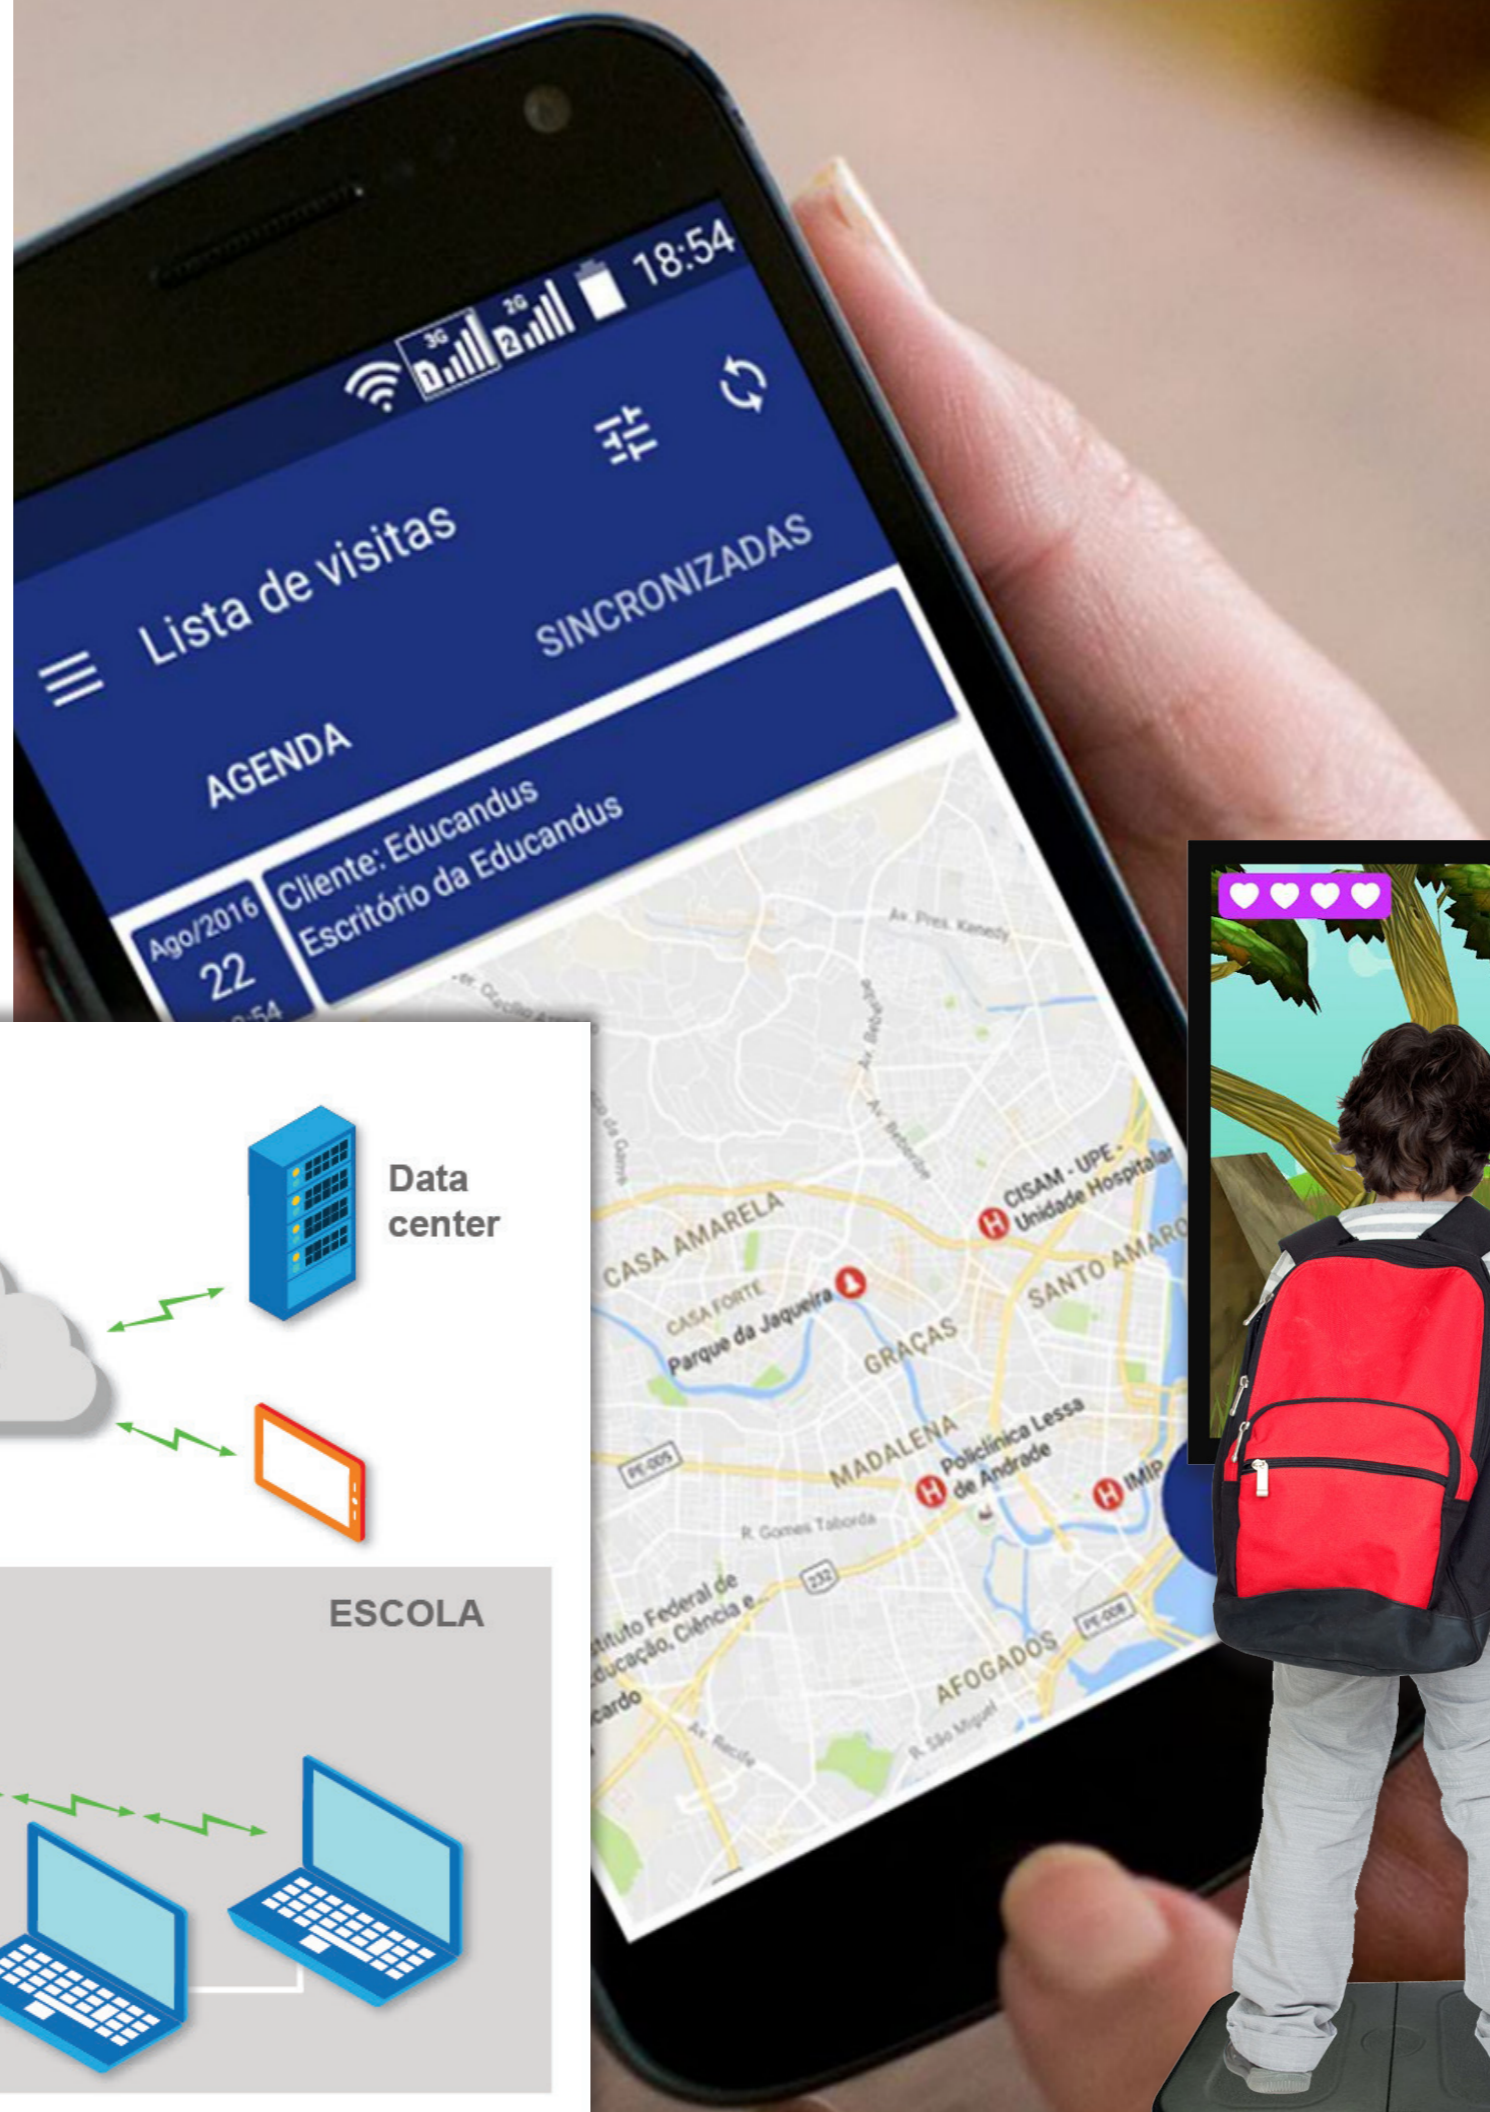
18:54

3G

2G

Lista de visitas

AGENDA

SINCRONIZADAS

Ago/2016
22

Cliente: Educandus
Escritório da Educandus

Av. Pres. Kenedy

Av. Beberibe

CASA AMARELA

CASA FORTE

Parque da Jaqueira

CISAM - UPE - Unidade Hospitalar

SANTO AMARO

GRAÇAS

MADALENA

Policlínica Lessa de Andrade

IMIP

R. Gomes Taborda

PE-005

232

PE-008

AFOGADOS

R. São Miguel

Av. Recife

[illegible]stituto Federal de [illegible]ducação, Ciência e...

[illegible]cardo

Data center

ESCOLA